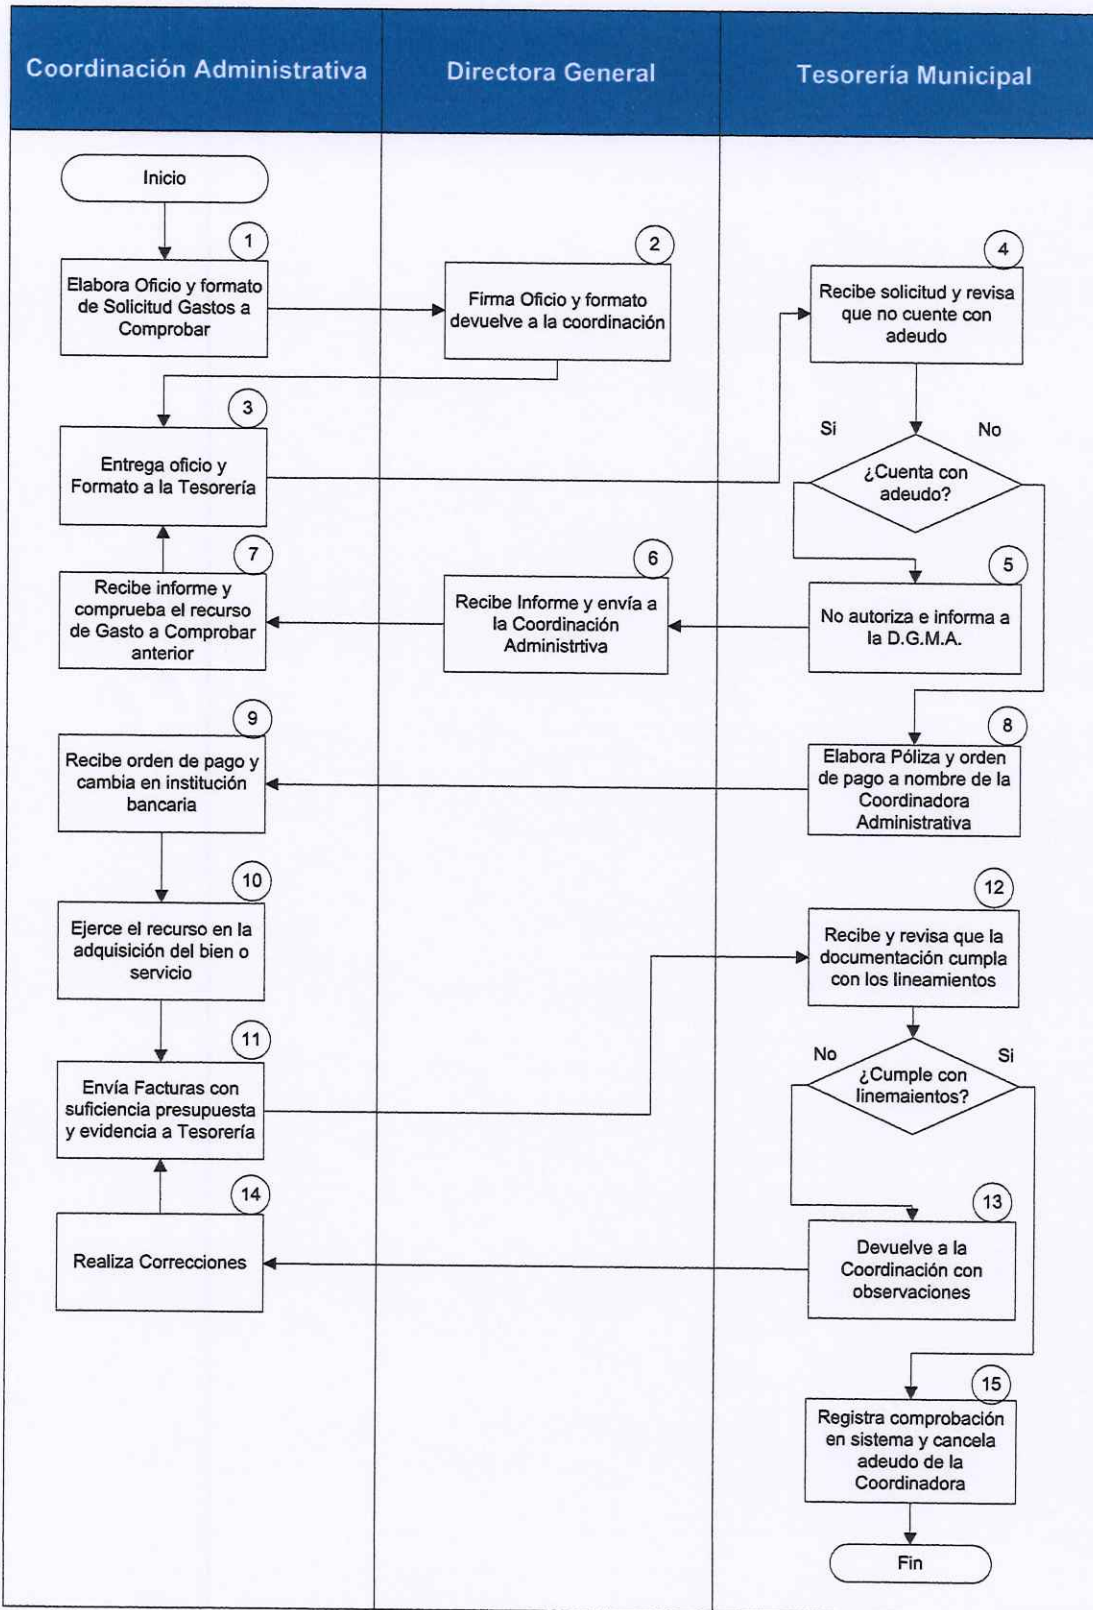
| Coordinación Administrativa | Directora General | Tesorería Municipal |
|---|---|---|

Inicio

1
Elabora Oficio y formato de Solicitud Gastos a Comprobar

2
Firma Oficio y formato devuelve a la coordinación

3
Entrega oficio y Formato a la Tesorería

4
Recibe solicitud y revisa que no cuente con adeudo

Si
No
¿Cuenta con adeudo?

5
No autoriza e informa a la D.G.M.A.

6
Recibe Informe y envía a la Coordinación Administrtiva

7
Recibe informe y comprueba el recurso de Gasto a Comprobar anterior

8
Elabora Póliza y orden de pago a nombre de la Coordinadora Administrativa

9
Recibe orden de pago y cambia en institución bancaria

10
Ejerce el recurso en la adquisición del bien o servicio

11
Envía Facturas con suficiencia presupuesta y evidencia a Tesorería

12
Recibe y revisa que la documentación cumpla con los lineamientos

No
Si
¿Cumple con linemaientos?

13
Devuelve a la Coordinación con observaciones

14
Realiza Correcciones

15
Registra comprobación en sistema y cancela adeudo de la Coordinadora

Fin